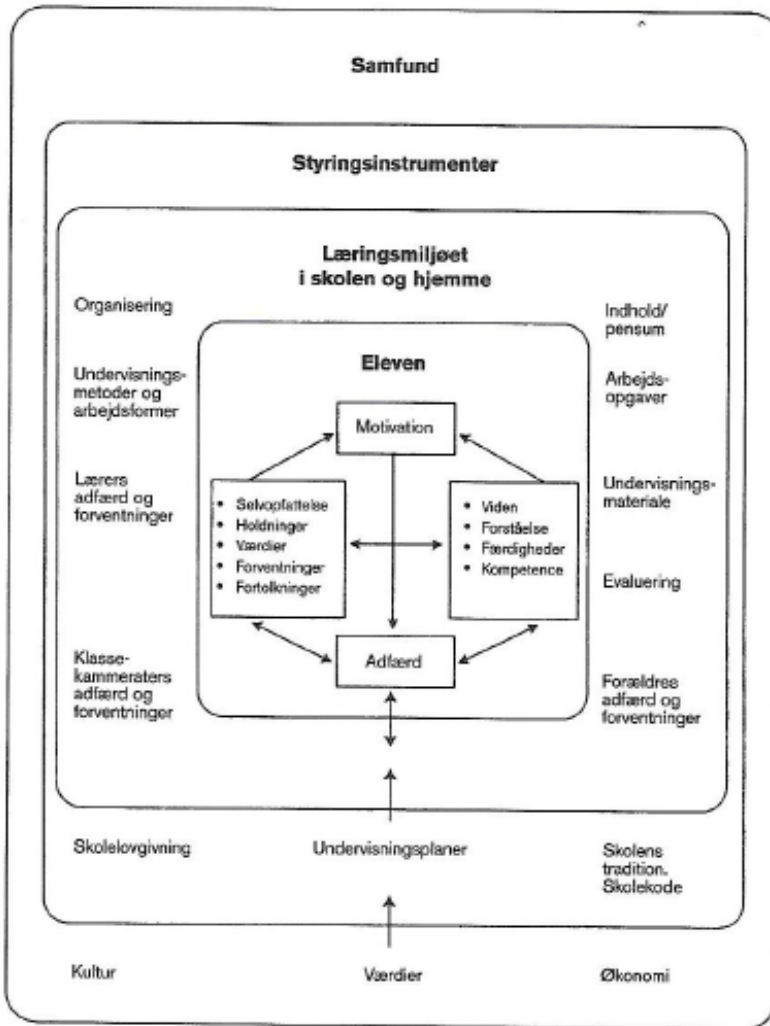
Samfund

Styringsinstrumenter

Læringsmiljøet i skolen og hjemme

Organisering

Undervisningsmetoder og arbejdsformer

Lærers adfærd og forventninger

Klassekammeraters adfærd og forventninger

Indhold/ pensum

Arbejdsopgaver

Undervisningsmateriale

Evaluering

Forældres adfærd og forventninger

Eleven

Motivation

- Selvopfattelse
- Holdninger
- Værdier
- Forventninger
- Fortolkninger

- Viden
- Forståelse
- Færdigheder
- Kompetence

Adfærd

Skolelovgivning

Undervisningsplaner

Skolens tradition. Skolekode

Kultur

Værdier

Økonomi